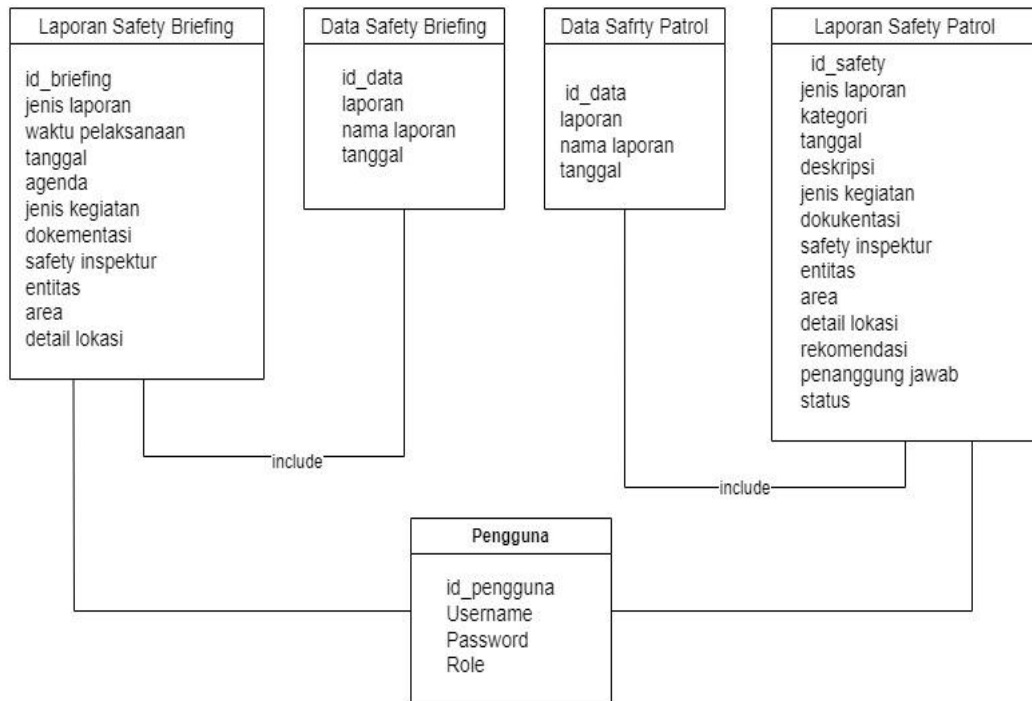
Laporan Safety Briefing

id_briefing
jenis laporan
waktu pelaksanaan
tanggal
agenda
jenis kegiatan
dokementasi
safety inspektur
entitas
area
detail lokasi

Data Safety Briefing

id_data
laporan
nama laporan
tanggal

Data Safrty Patrol

id_data
laporan
nama laporan
tanggal

Laporan Safety Patrol

id_safety
jenis laporan
kategori
tanggal
deskripsi
jenis kegiatan
dokukentasi
safety inspektur
entitas
area
detail lokasi
rekomendasi
penanggung jawab
status

include

include

Pengguna

id_pengguna
Username
Password
Role